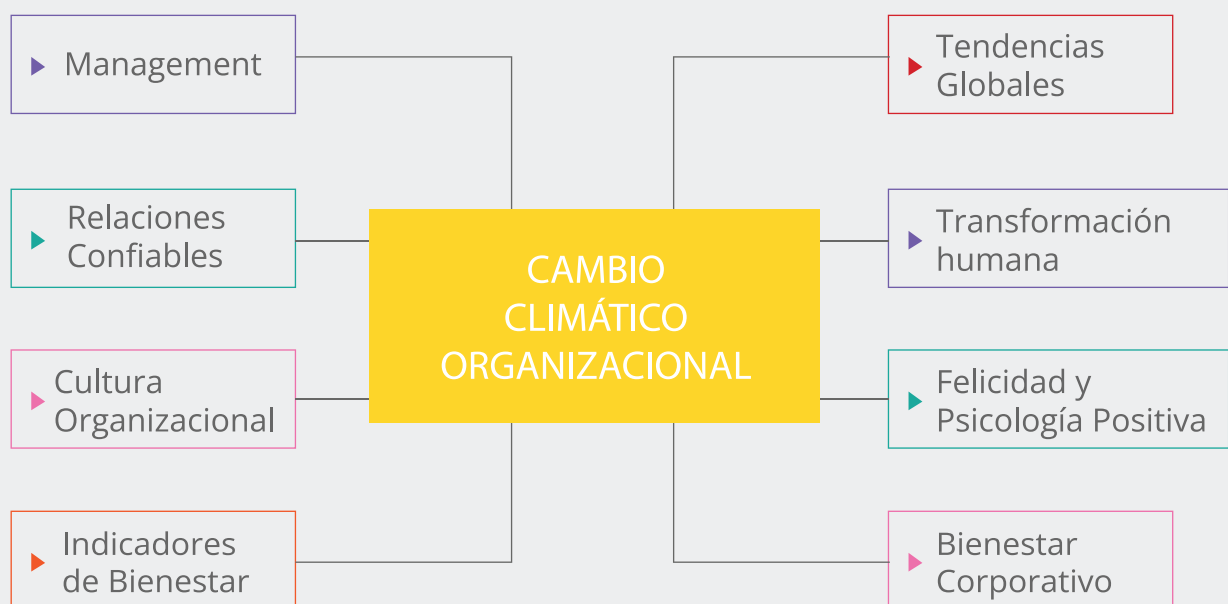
Management

Relaciones Confiables

Cultura Organizacional

Indicadores de Bienestar

CAMBIO CLIMÁTICO ORGANIZACIONAL

Tendencias Globales

Transformación humana

Felicidad y Psicología Positiva

Bienestar Corporativo